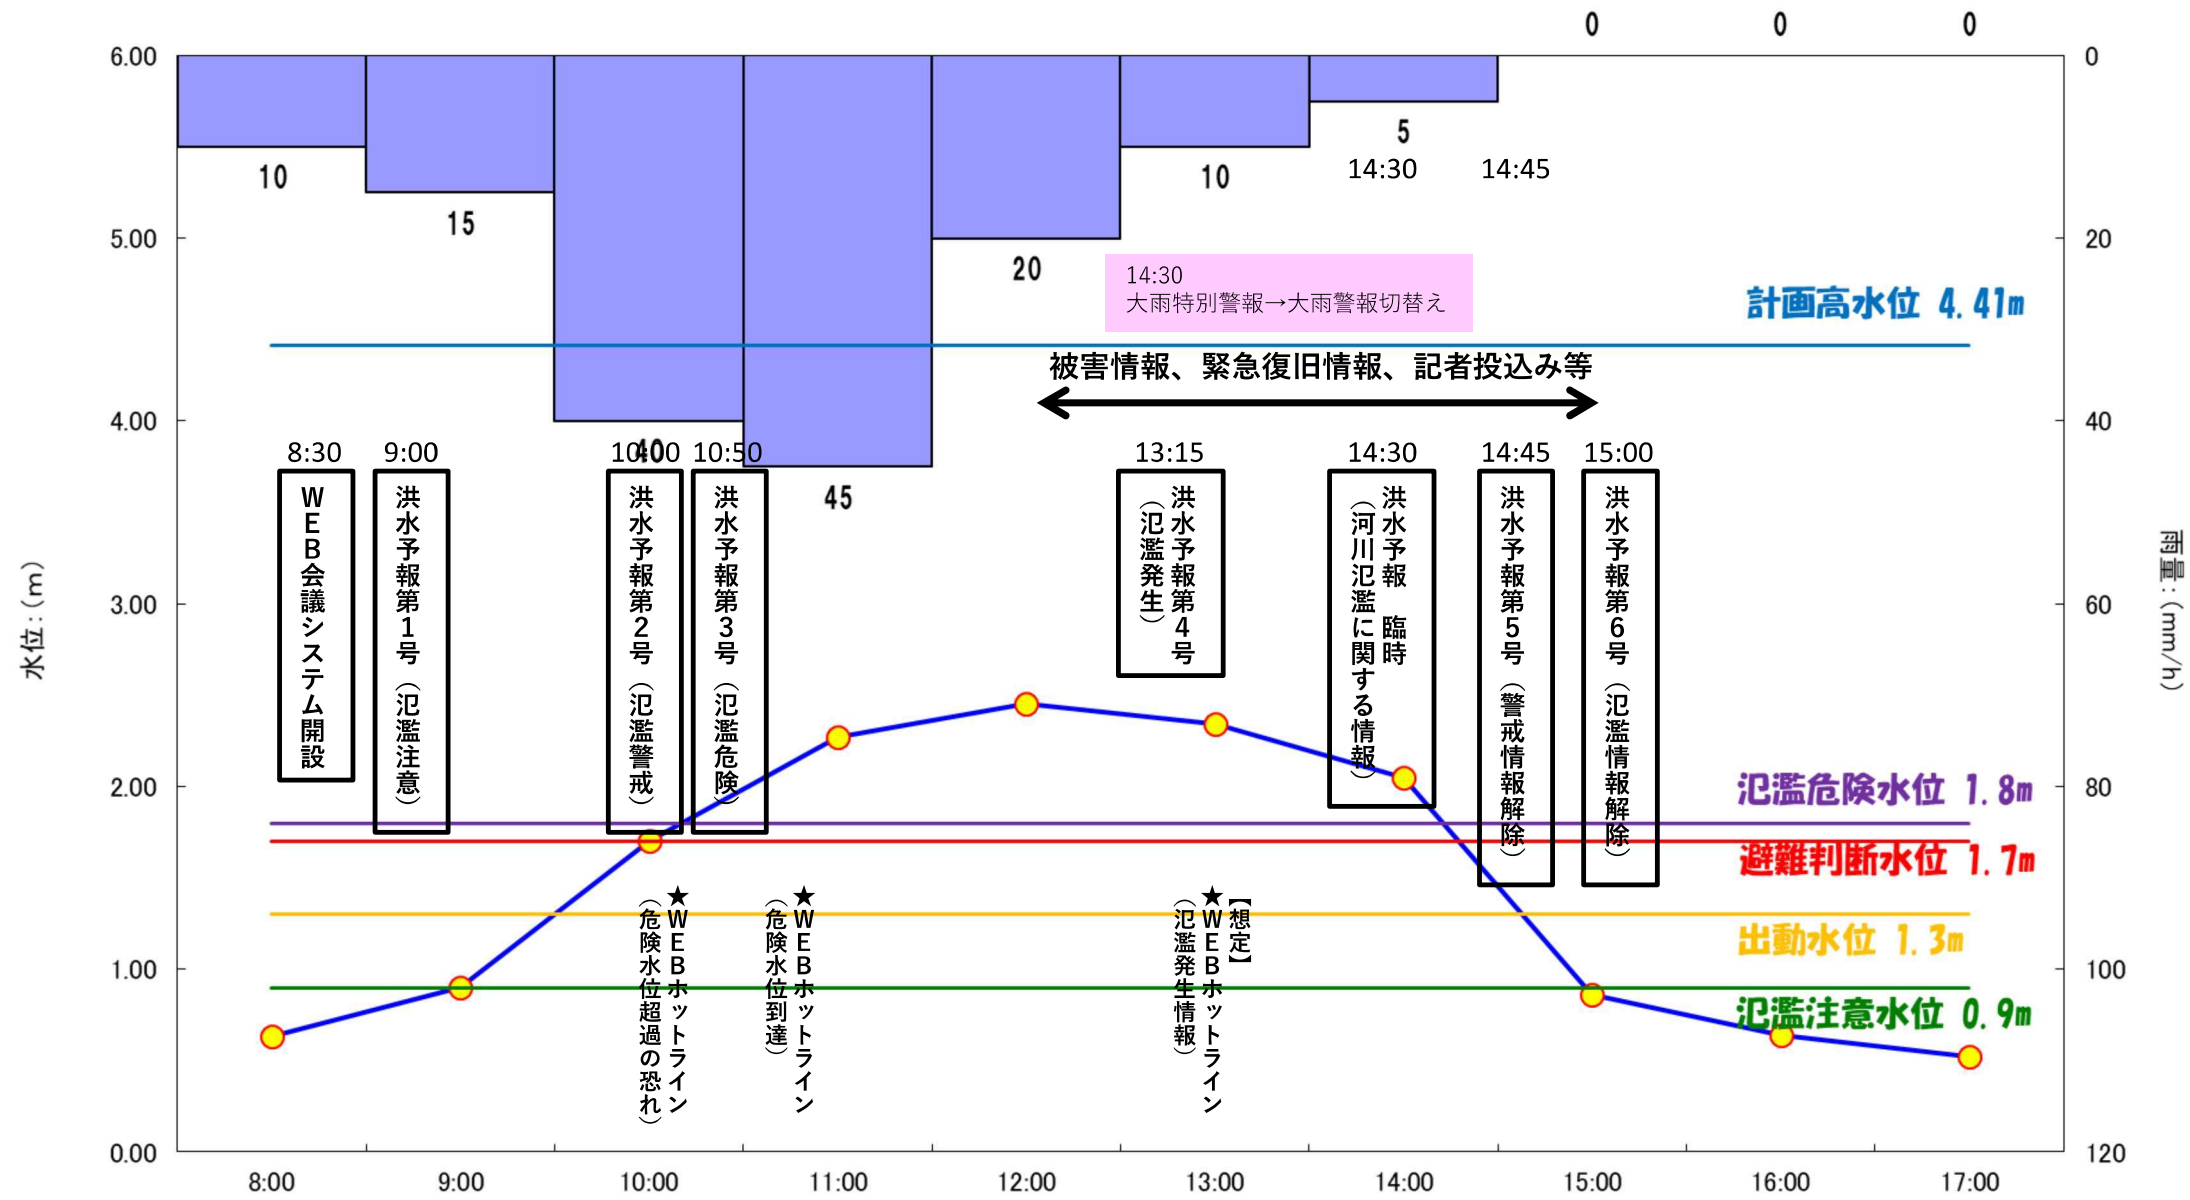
0 0 0

6.00
5.00
4.00
3.00
2.00
1.00
0.00

水位：(m)

0
20
40
60
80
100
120

雨量：(mm/h)

10
15
40
45
20
10
5

14:30 14:45

14:30
大雨特別警報→大雨警報切替え

計画高水位 4.41m

被害情報、緊急復旧情報、記者投込み等

8:30
WEB会議システム開設

9:00
洪水予報第1号（氾濫注意）

10:00
洪水予報第2号（氾濫警戒）

10:50
洪水予報第3号（氾濫危険）

13:15
洪水予報第4号（氾濫発生）

14:30
洪水予報 臨時（河川氾濫に関する情報）

14:45
洪水予報第5号（警戒情報解除）

15:00
洪水予報第6号（氾濫情報解除）

氾濫危険水位 1.8m
避難判断水位 1.7m
出動水位 1.3m
氾濫注意水位 0.9m

★WEBホットライン（危険水位超過の恐れ）

★WEBホットライン（危険水位到達）

【想定】★WEBホットライン（氾濫発生情報）

8:00
9:00
10:00
11:00
12:00
13:00
14:00
15:00
16:00
17:00